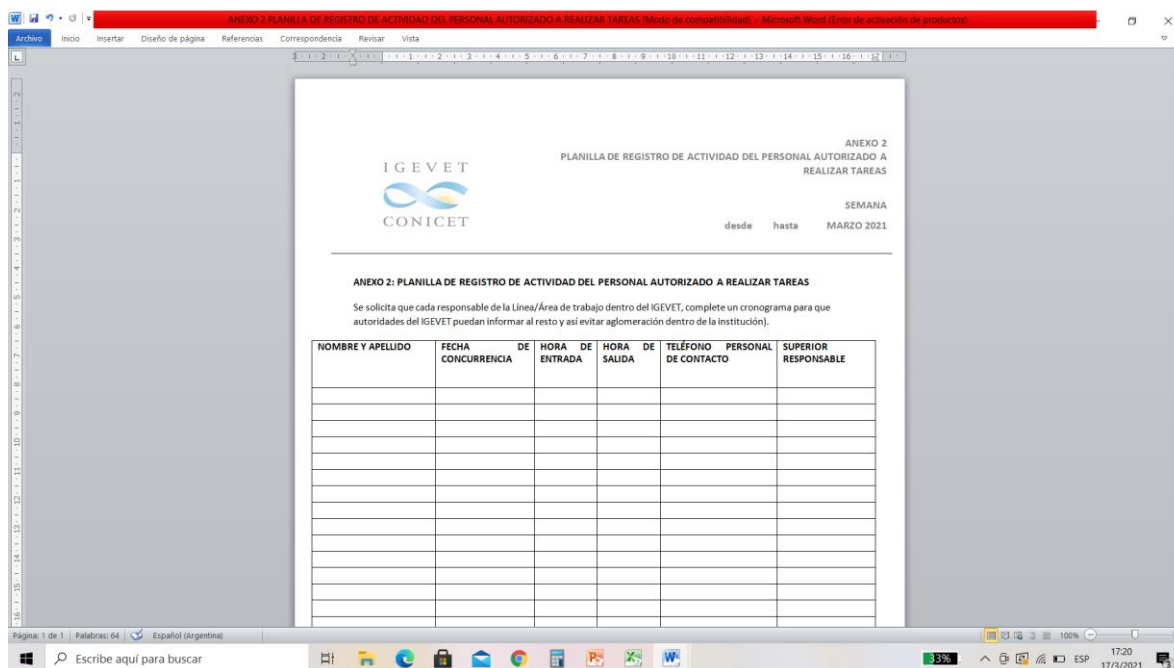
ANEXO 2 PLANILLA DE REGISTRO DE ACTIVIDAD DEL PERSONAL AUTORIZADO A REALIZAR TAREAS [Modo de compatibilidad] - Microsoft Word (Error de activación de productos)

Archivo Inicio Insertar Diseño de página Referencias Correspondencia Revisar Vista

IGEVET
CONICET

ANEXO 2
PLANILLA DE REGISTRO DE ACTIVIDAD DEL PERSONAL AUTORIZADO A REALIZAR TAREAS

SEMANA
desde hasta MARZO 2021

ANEXO 2: PLANILLA DE REGISTRO DE ACTIVIDAD DEL PERSONAL AUTORIZADO A REALIZAR TAREAS

Se solicita que cada responsable de la Línea/Área de trabajo dentro del IGEVET, complete un cronograma para que autoridades del IGEVET puedan informar al resto y así evitar aglomeración dentro de la institución).

| NOMBRE Y APELLIDO | FECHA DE CONCURRENCIA | HORA DE ENTRADA | HORA DE SALIDA | TELÉFONO PERSONAL DE CONTACTO | SUPERIOR RESPONSABLE |
|---|---|---|---|---|---|
| | | | | | |
| | | | | | |
| | | | | | |
| | | | | | |
| | | | | | |
| | | | | | |
| | | | | | |
| | | | | | |
| | | | | | |
| | | | | | |
| | | | | | |
| | | | | | |
| | | | | | |
| | | | | | |
| | | | | | |

Página: 1 de 1 | Palabras: 64 | Español (Argentina)

100%

Escribe aquí para buscar

33%

ESP 17:20 17/3/2021